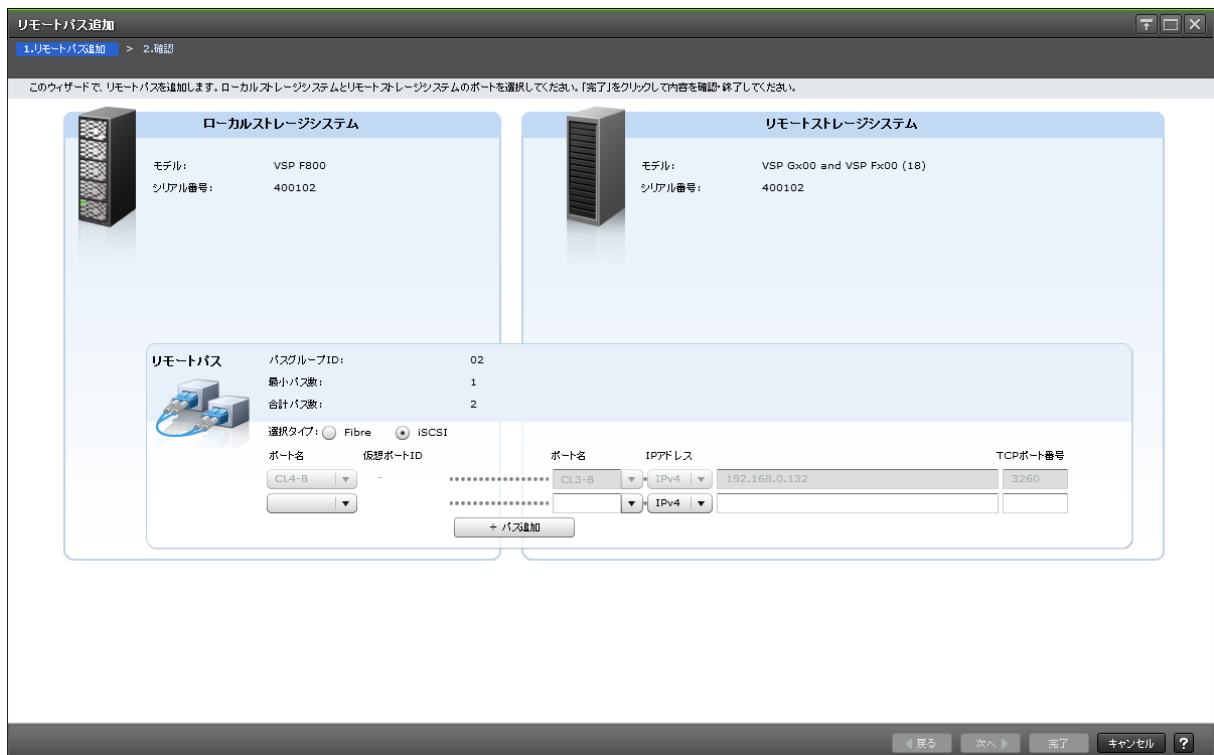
リモートパス追加

1.リモートパス追加 > 2.確認

このウィザードで、リモートパスを追加します。ローカルストレージシステムとリモートストレージシステムのポートを選択してください。「完了」をクリックして内容を確認・終了してください。

ローカルストレージシステム

モデル: VSP F800
シリアル番号: 400102

リモートストレージシステム

モデル: VSP Gx00 and VSP Fx00 (18)
シリアル番号: 400102

リモートパス

パスグループID: 02
最小パス数: 1
合計パス数: 2

選択タイプ: Fibre iSCSI

| ポート名 | 仮想ポートID | ポート名 | IPアドレス | | TCPポート番号 |
|---|---|---|---|---|---|
| CL4-B | - | CL3-B | IPv4 | 192.168.0.132 | 3260 |
| | | | IPv4 | | |

+ パス追加

◀ 戻る 次へ ▶ 完了 キャンセル ?